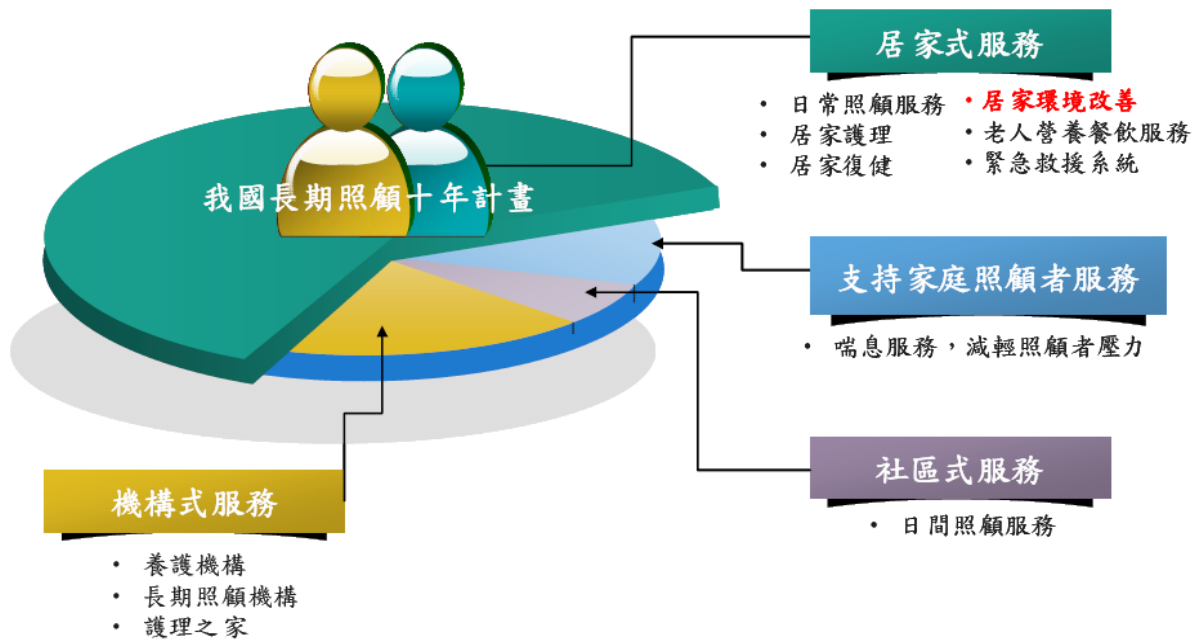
居家式服務

• 日常照顧服務
• 居家護理
• 居家復健

• 居家環境改善
• 老人營養餐飲服務
• 緊急救援系統

我國長期照顧十年計畫

支持家庭照顧者服務

• 喘息服務，減輕照顧者壓力

社區式服務

• 日間照顧服務

機構式服務

• 養護機構
• 長期照顧機構
• 護理之家